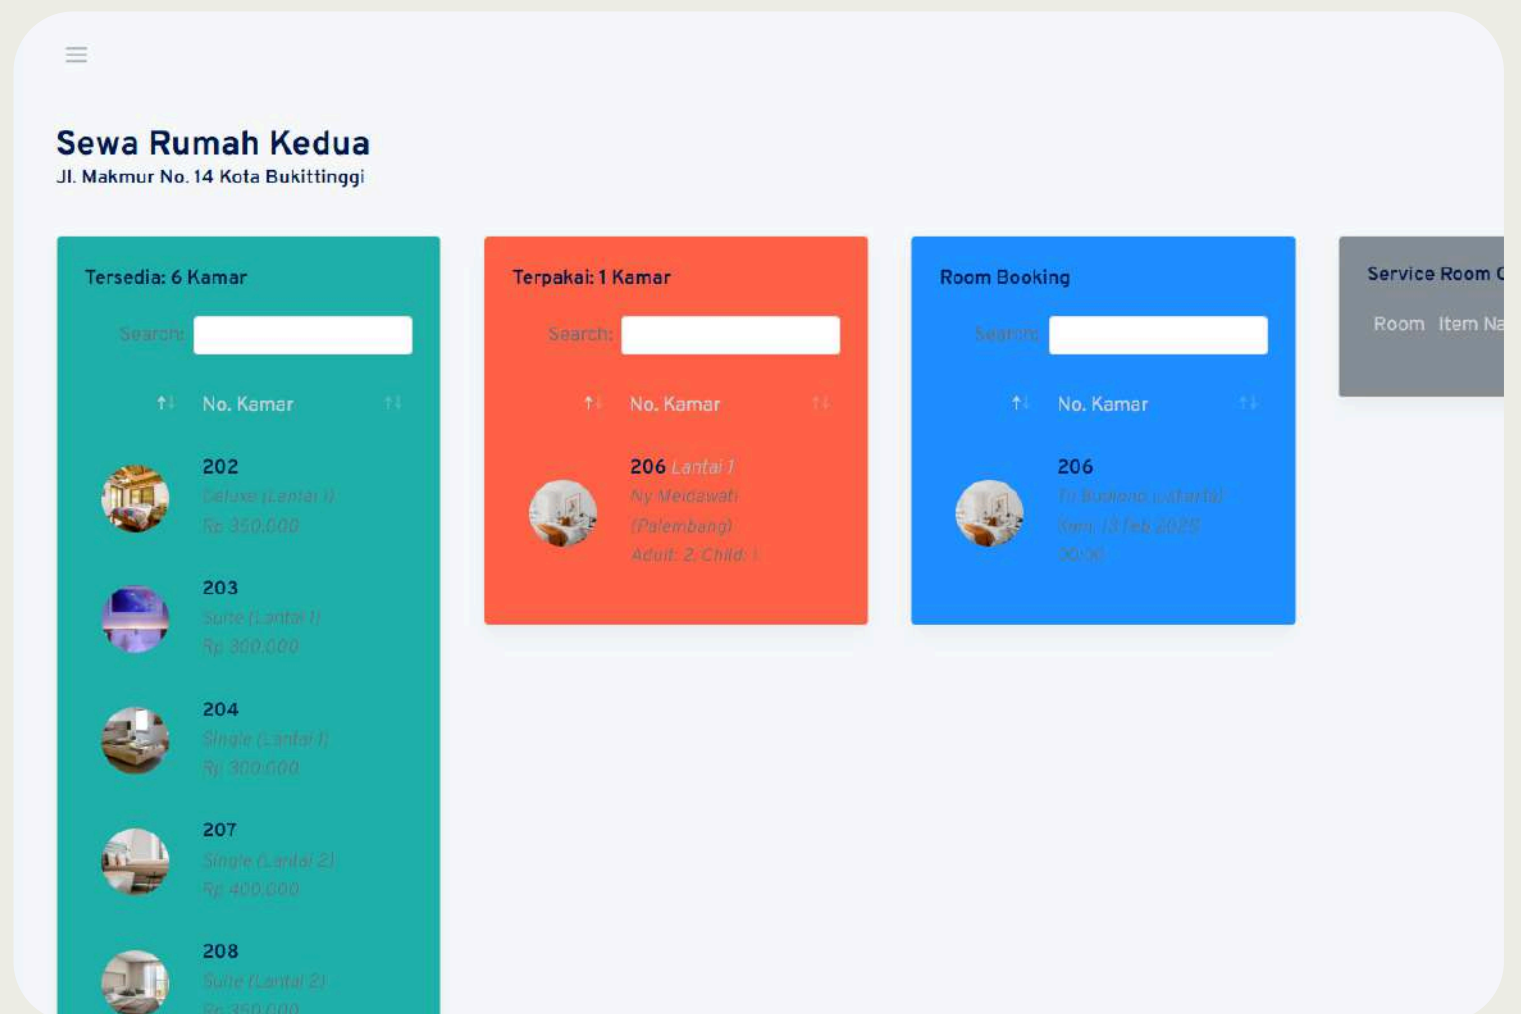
Sewa Rumah Kedua
Jl. Makmur No. 14 Kota Bukittinggi

Tersedia: 6 Kamar

Search:

No. Kamar

202
Deluxe (Lantai 1)
Rp 350.000

203
Suite (Lantai 1)
Rp 300.000

204
Single (Lantai 1)
Rp 300.000

207
Single (Lantai 2)
Rp 400.000

208
Suite (Lantai 2)
Rp 350.000

Terpakai: 1 Kamar

Search:

No. Kamar

206 Lantai 1
Ny Meidawati (Palembang)
Adult: 2, Child: 1

Room Booking

Search:

No. Kamar

206
Tn Budiono (Jakarta)
Sen, 13 Feb 2025
20:00

Service Room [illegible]

Room Item Na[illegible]